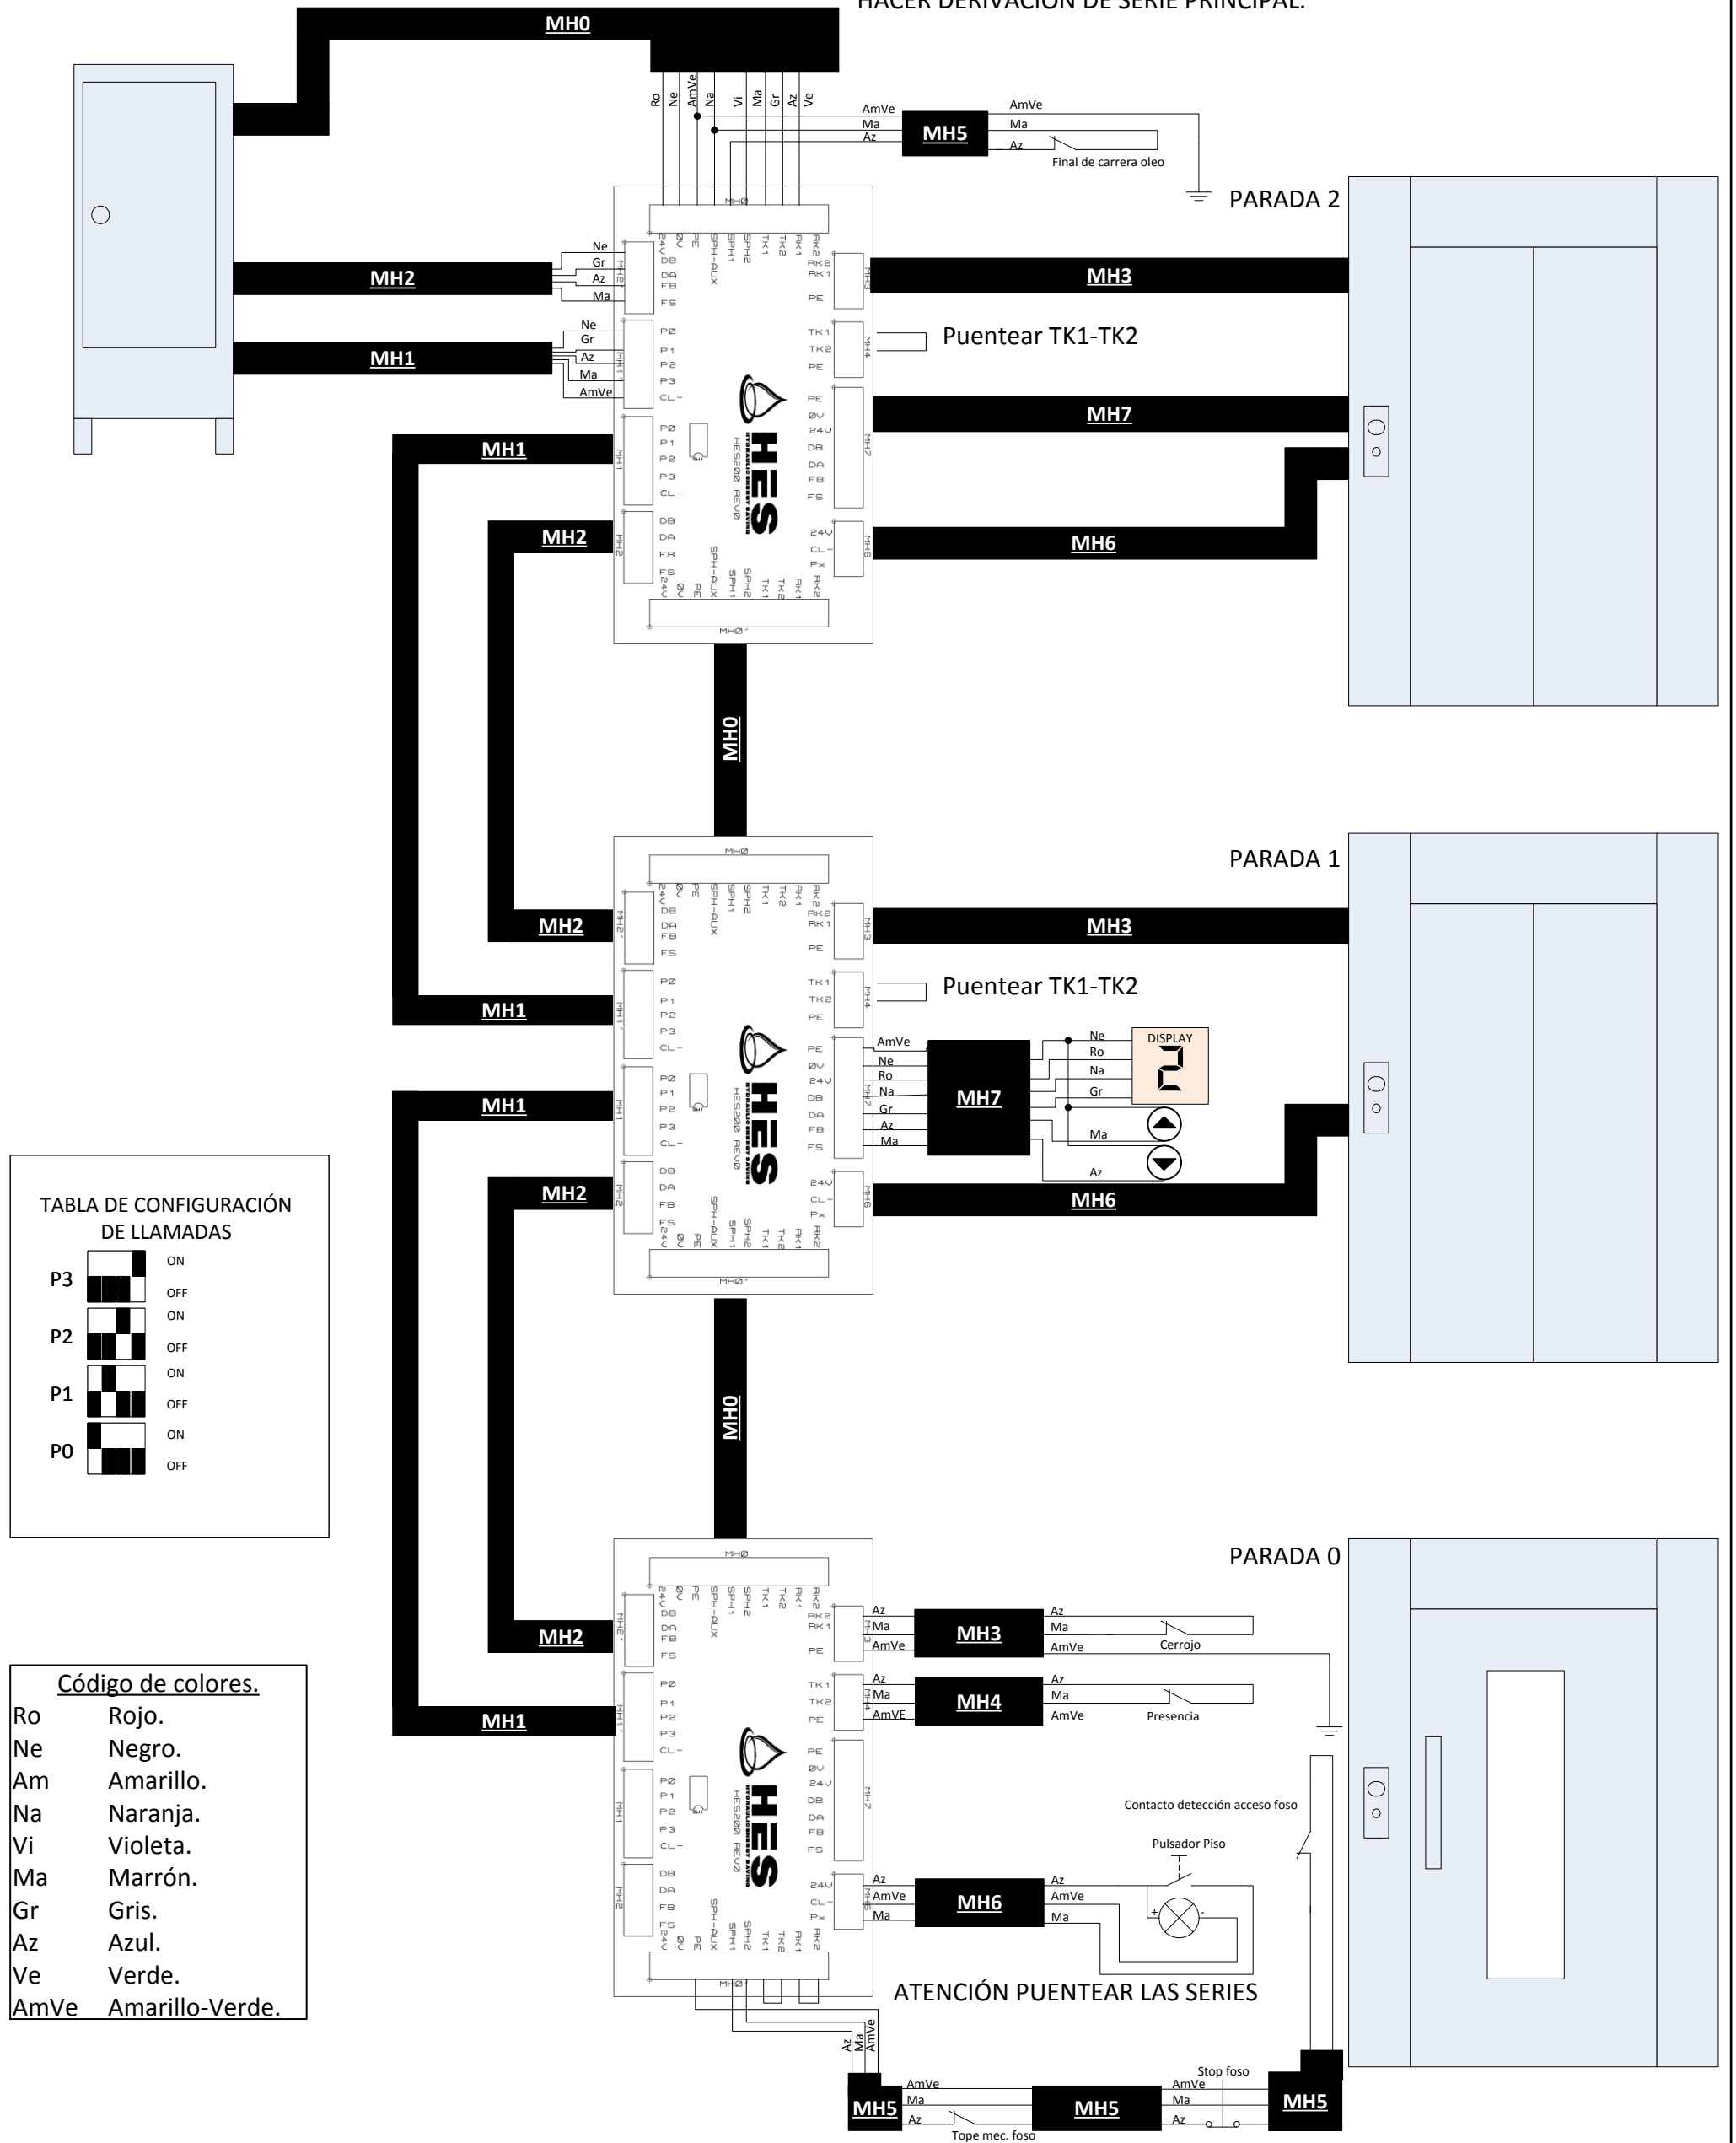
HACER DERIVACIÓN DE SERIE PRINCIPAL.

MH0

Ro Ne AmVe Na Vi Ma Gr Az Ve

AmVe
Ma
Az
MH5
AmVe
Ma
Az
Final de carrera oleo

PARADA 2

MH2
Ne
Gr
Az
Ma

MH1
Ne
Gr
Az
Ma
AmVe

MH3
Puentear TK1-TK2
MH7
MH1
MH2
MH6

HES
HES200 REV0

MH0

PARADA 1

MH2
MH3
MH1
Puentear TK1-TK2

AmVe
Ne
Ro
Na
Gr
Az
Ma
MH7
Ne
Ro
Na
Gr
Ma
Az
DISPLAY
2

MH1
MH2
MH6

HES
HES200 REV0

TABLA DE CONFIGURACIÓN DE LLAMADAS
P3 ON OFF
P2 ON OFF
P1 ON OFF
P0 ON OFF

MH0

PARADA 0

MH2
Az
Ma
AmVe
MH3
Az
Ma
AmVe
Cerrojo

MH1
Az
Ma
AmVE
MH4
Az
Ma
AmVe
Presencia

Código de colores.
| Ro | Rojo. |
|---|---|
| Ne | Negro. |
| Am | Amarillo. |
| Na | Naranja. |
| Vi | Violeta. |
| Ma | Marrón. |
| Gr | Gris. |
| Az | Azul. |
| Ve | Verde. |
| AmVe | Amarillo-Verde. |

HES
HES200 REV0

Contacto detección acceso foso
Pulsador Piso
Az
AmVe
Ma
MH6
Az
AmVe
Ma

ATENCIÓN PUENTEAR LAS SERIES

Az Ma AmVe
MH5
AmVe
Ma
Az
Tope mec. foso
MH5
Stop foso
AmVe
Ma
Az
MH5